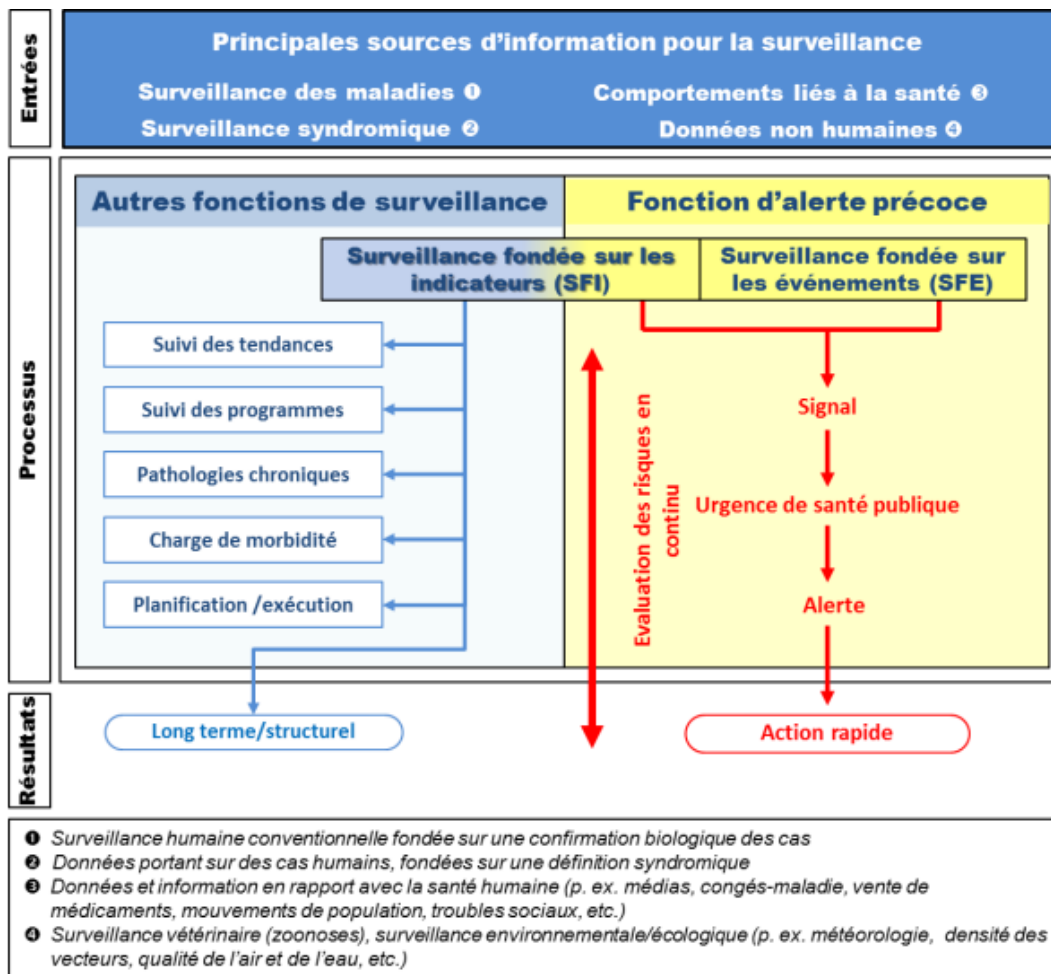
Entrées

Principales sources d'information pour la surveillance

Surveillance des maladies ❶
Comportements liés à la santé ❸
Surveillance syndromique ❷
Données non humaines ❹

Processus

Autres fonctions de surveillance

Fonction d'alerte précoce

Surveillance fondée sur les indicateurs (SFI)

Surveillance fondée sur les événements (SFE)

Suivi des tendances

Suivi des programmes

Pathologies chroniques

Charge de morbidité

Planification /exécution

Evaluation des risques en continu

Signal

Urgence de santé publique

Alerte

Résultats

Long terme/structurel

Action rapide

❶ Surveillance humaine conventionnelle fondée sur une confirmation biologique des cas
❷ Données portant sur des cas humains, fondées sur une définition syndromique
❸ Données et information en rapport avec la santé humaine (p. ex. médias, congés-maladie, vente de médicaments, mouvements de population, troubles sociaux, etc.)
❹ Surveillance vétérinaire (zoonoses), surveillance environnementale/écologique (p. ex. météorologie, densité des vecteurs, qualité de l'air et de l'eau, etc.)